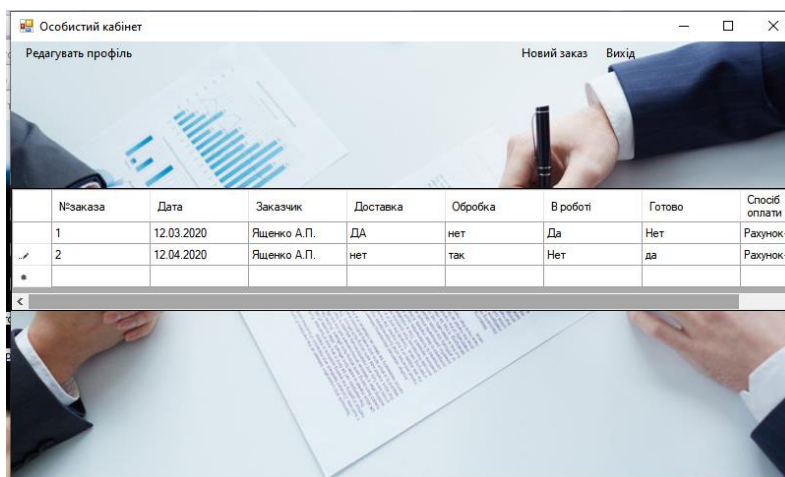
Особистий кабінет

Редагувать профіль

Новий заказ Вихід

| | №заказа | Дата | Заказчик | Доставка | Обробка | В роботі | Готово | Спосіб оплати |
|---|---|---|---|---|---|---|---|---|
| | 1 | 12.03.2020 | Ященко А.П. | ДА | нет | Да | Нет | Рахунок- |
| | 2 | 12.04.2020 | Ященко А.П. | нет | так | Нет | да | Рахунок- |
| * | | | | | | | | |